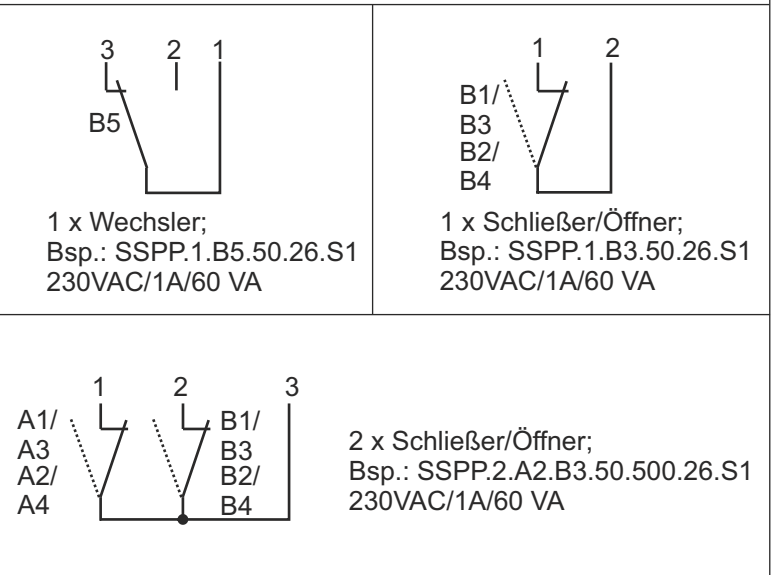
3 2 1

B5

1 x Wechsler;
Bsp.: SSPP.1.B5.50.26.S1
230VAC/1A/60 VA

1 2

B1/
B3
B2/
B4

1 x Schließer/Öffner;
Bsp.: SSPP.1.B3.50.26.S1
230VAC/1A/60 VA

1 2 3

A1/
A3
A2/
A4

B1/
B3
B2/
B4

2 x Schließer/Öffner;
Bsp.: SSPP.2.A2.B3.50.500.26.S1
230VAC/1A/60 VA